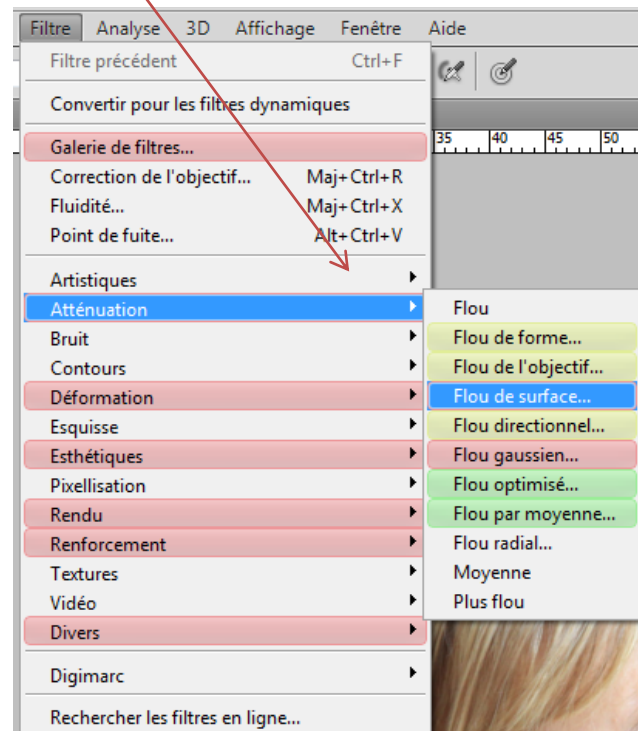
Filtre Analyse 3D Affichage Fenêtre Aide

Filtre précédent Ctrl+F

Convertir pour les filtres dynamiques

Galerie de filtres...
Correction de l'objectif... Maj+Ctrl+R
Fluidité... Maj+Ctrl+X
Point de fuite... Alt+Ctrl+V

Artistiques
Atténuation
Bruit
Contours
Déformation
Esquisse
Esthétiques
Pixellisation
Rendu
Renforcement
Textures
Vidéo
Divers

Digimarc

Rechercher les filtres en ligne...

35 40 45 50

Flou
Flou de forme...
Flou de l'objectif...
Flou de surface...
Flou directionnel...
Flou gaussien...
Flou optimisé...
Flou par moyenne...
Flou radial...
Moyenne
Plus flou